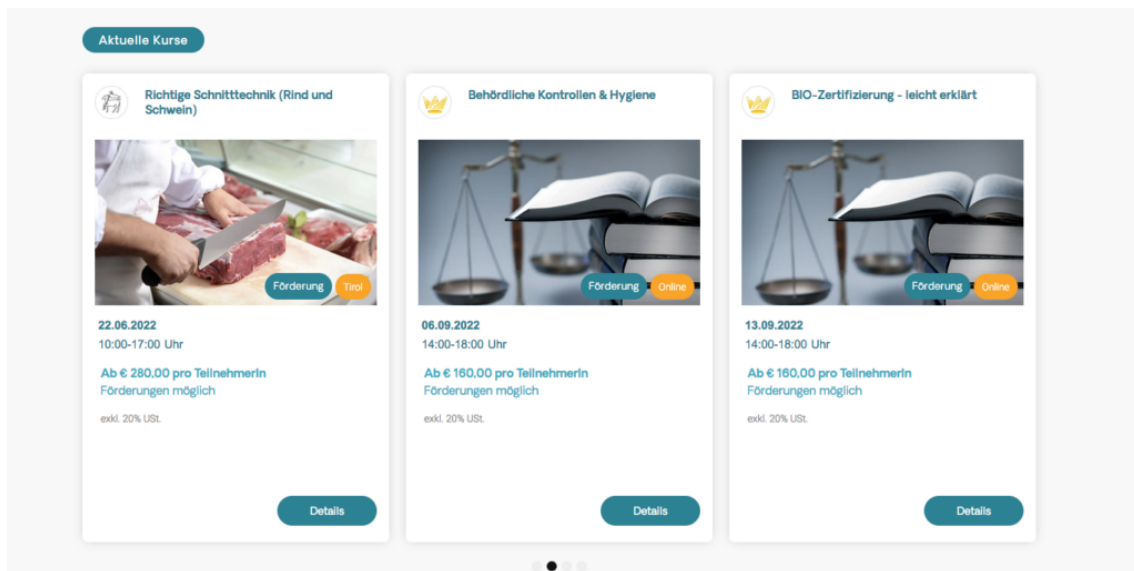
Aktuelle Kurse

Richtige Schnitttechnik (Rind und Schwein)

Förderung Tirol

22.06.2022
10:00-17:00 Uhr

Ab € 280,00 pro TeilnehmerIn
Förderungen möglich

exkl. 20% USt.

Details

Behördliche Kontrollen & Hygiene

Förderung Online

06.09.2022
14:00-18:00 Uhr

Ab € 160,00 pro TeilnehmerIn
Förderungen möglich

exkl. 20% USt.

Details

BIO-Zertifizierung - leicht erklärt

Förderung Online

13.09.2022
14:00-18:00 Uhr

Ab € 160,00 pro TeilnehmerIn
Förderungen möglich

exkl. 20% USt.

Details